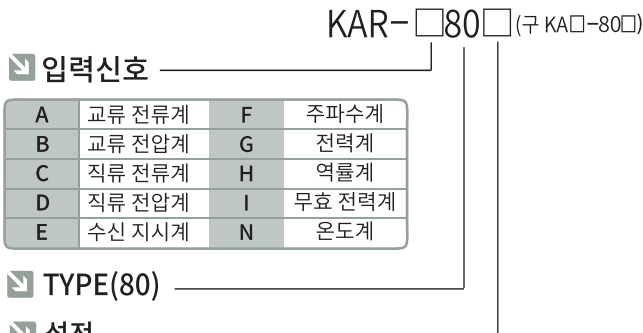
KAR-□80□ (구 KA□-80□)

입력신호

| A | 교류 전류계 | F | 주파수계 |
|---|---|---|---|
| B | 교류 전압계 | G | 전력계 |
| C | 직류 전류계 | H | 역률계 |
| D | 직류 전압계 | I | 무효 전력계 |
| E | 수신 지시계 | N | 온도계 |

TYPE(80)

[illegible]